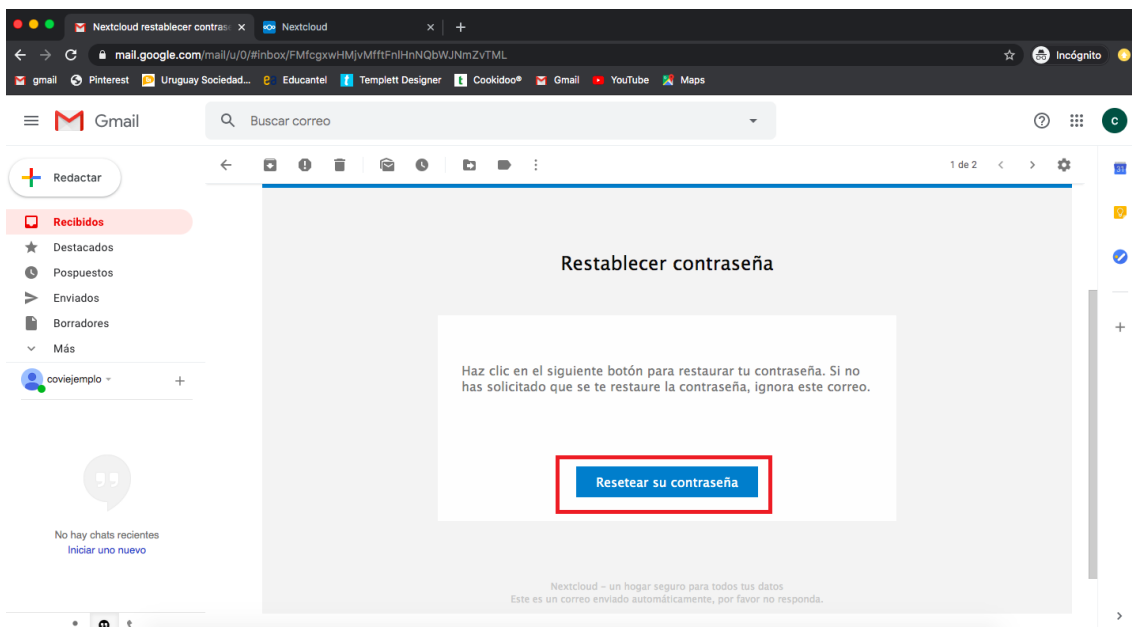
Nextcloud restablecer contras ×
Nextcloud ×
+
mail.google.com/mail/u/0/#inbox/FMfcgxwHMjvMfftFnlHnNQbWJNmZvTML
Incógnito
gmail Pinterest Uruguay Sociedad... Educantel Templett Designer Cookidoo® Gmail YouTube Maps

Gmail
Buscar correo

Redactar
Recibidos
Destacados
Pospuestos
Enviados
Borradores
Más
coviejemplo

No hay chats recientes
Iniciar uno nuevo

1 de 2

Restablecer contraseña

Haz clic en el siguiente botón para restaurar tu contraseña. Si no has solicitado que se te restaure la contraseña, ignora este correo.

Resetear su contraseña

Nextcloud – un hogar seguro para todos tus datos
Este es un correo enviado automáticamente, por favor no responda.